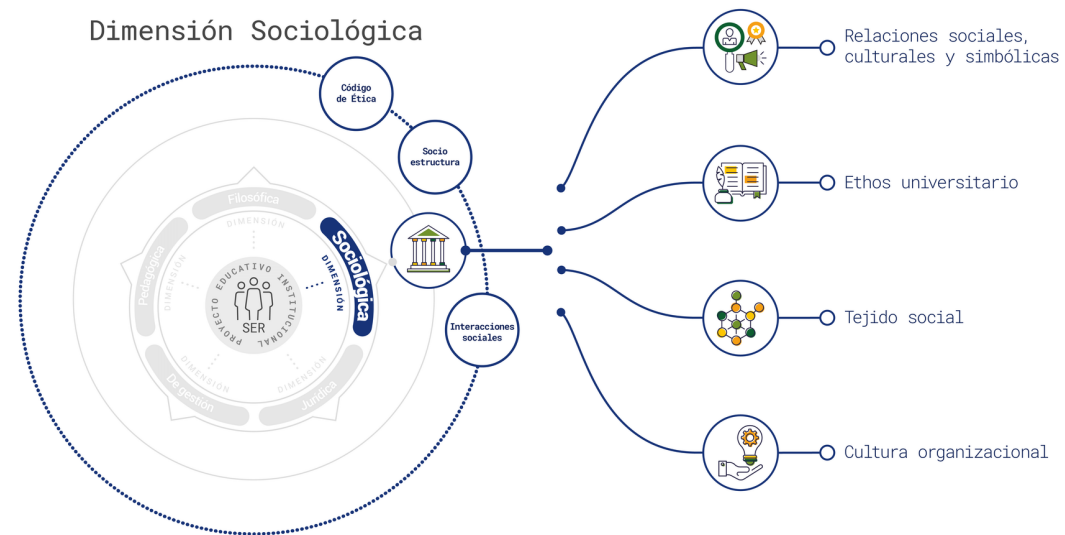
Dimensión Sociológica

Código de Ética

Socio estructura

Interacciones sociales

Filosófica
DIMENSIÓN

Sociológica
DIMENSIÓN

Pedagógica
DIMENSIÓN

De gestión
DIMENSIÓN

Jurídica
DIMENSIÓN

PROYECTO EDUCATIVO INSTITUCIONAL

SER

Relaciones sociales, culturales y simbólicas

Ethos universitario

Tejido social

Cultura organizacional